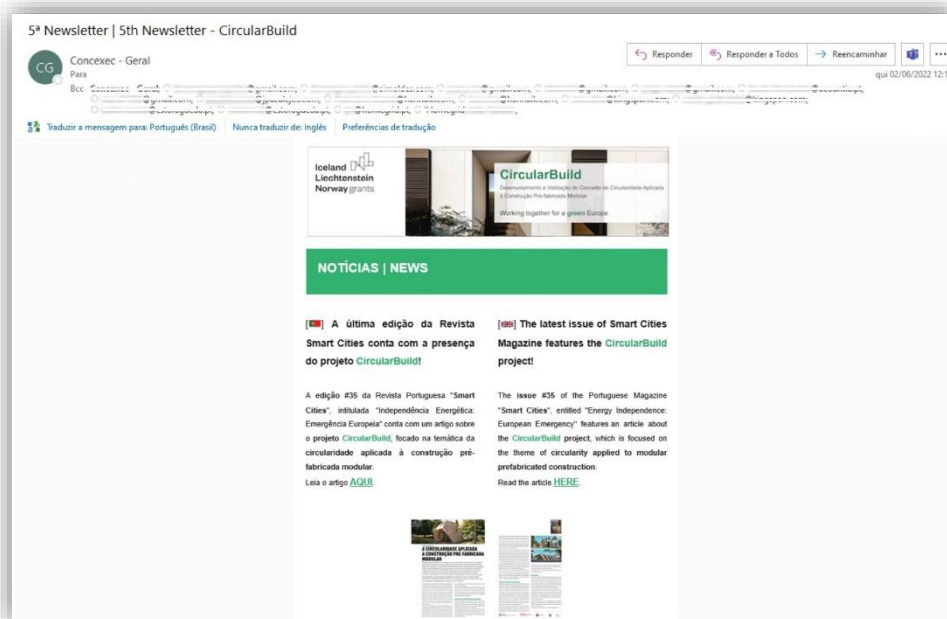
5ª Newsletter | 5th Newsletter - CircularBuild

CG Concexec - Geral
Para
Bcc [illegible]

Responder Responder a Todos Reencaminhar ...
qui 02/06/2022 12:1

Traduzir a mensagem para: Português (Brasil) | Nunca traduzir de: Inglês | Preferências de tradução

Iceland Liechtenstein Norway grants

CircularBuild
Desenvolvimento e Validação do Conceito de Circularidade Aplicada à Construção Pré-fabricada Modular
Working together for a green Europe

NOTÍCIAS | NEWS

A última edição da Revista Smart Cities conta com a presença do projeto CircularBuild!

A edição #35 da Revista Portuguesa "Smart Cities", intitulada "Independência Energética: Emergência Europeia" conta com um artigo sobre o projeto CircularBuild, focado na temática da circularidade aplicada à construção pré-fabricada modular.
Leia o artigo AQUI.

The latest issue of Smart Cities Magazine features the CircularBuild project!

The issue #35 of the Portuguese Magazine "Smart Cities", entitled "Energy Independence: European Emergency" features an article about the CircularBuild project, which is focused on the theme of circularity applied to modular prefabricated construction.
Read the article HERE.

A CIRCULARIDADE APLICADA À CONSTRUÇÃO PRÉ-FABRICADA MODULAR